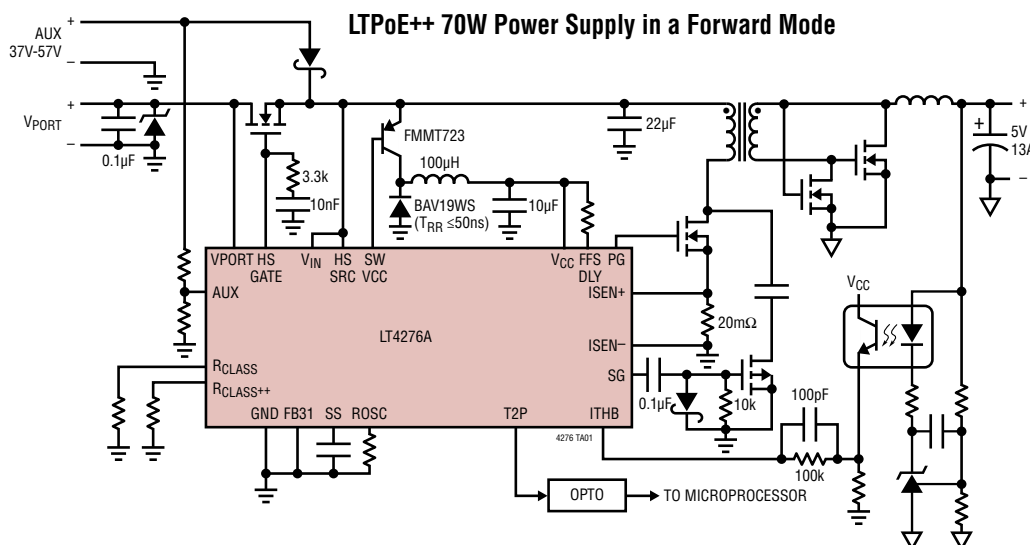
LTPoE++ 70W Power Supply in a Forward Mode

AUX
37V-57V
+
–
+
$V_{PORT}$
–
0.1µF
3.3k
10nF
FMMT723
100µH
BAV19WS
($T_{RR}$ ≤50ns)
10µF
22µF
+
5V
13A
–
VPORT
HS GATE
$V_{IN}$
HS SRC
SW VCC
$V_{CC}$
FFS DLY
PG
AUX
ISEN+
LT4276A
20mΩ
ISEN–
$R_{CLASS}$
$R_{CLASS++}$
SG
0.1µF
10k
100pF
$V_{CC}$
GND
FB31
SS
ROSC
T2P
ITHB
4276 TA01
100k
OPTO
TO MICROPROCESSOR